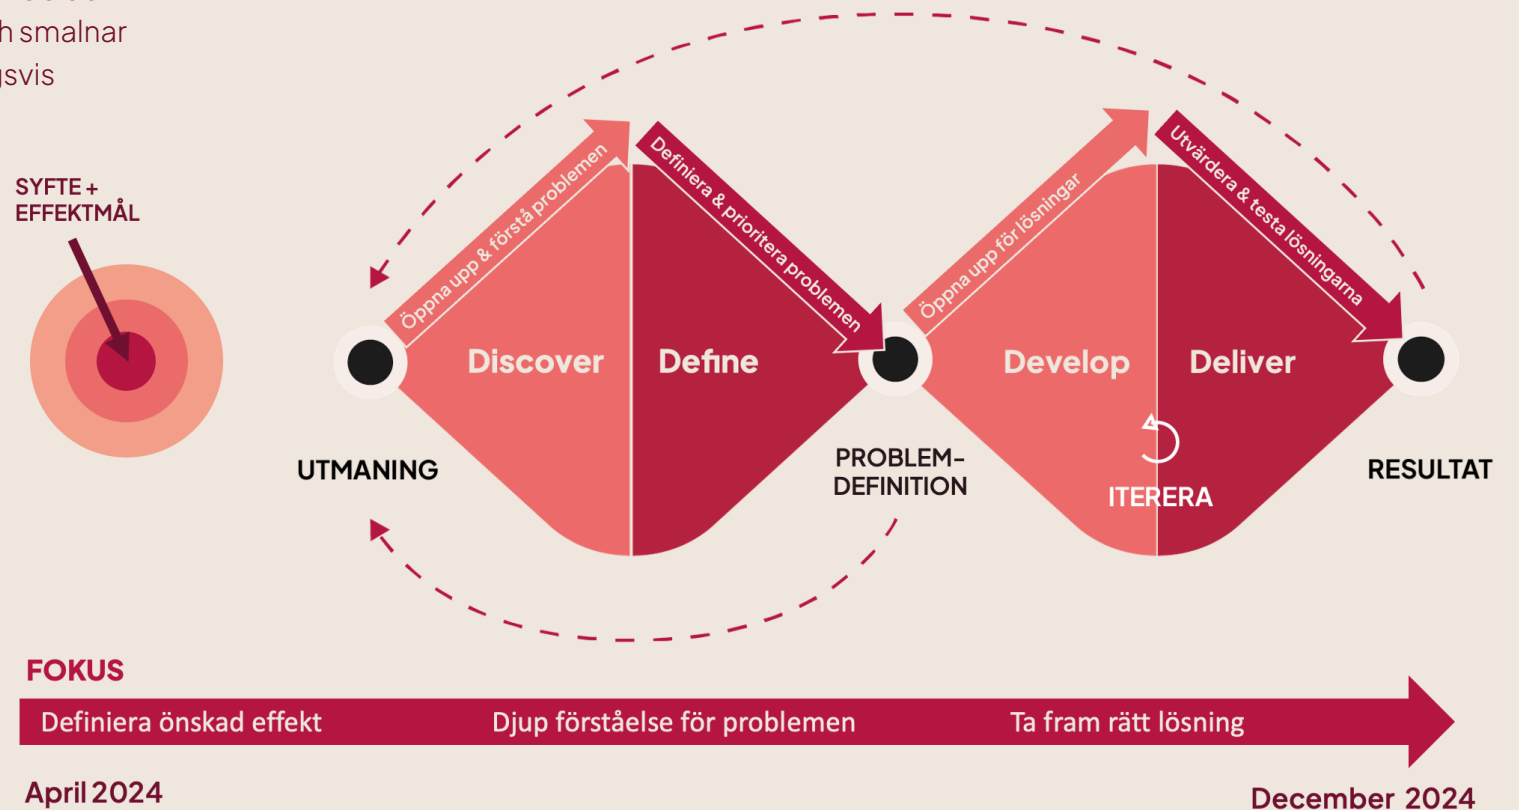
h smalnar
gsvis

SYFTE + EFFEKTMÅL

Öppna upp & förstå problemen

Definiera & prioritera problemen

Öppna upp för lösningar

Utvärdera & testa lösningarna

Discover

Define

Develop

Deliver

UTMANING

PROBLEM-DEFINITION

ITERERA

RESULTAT

FOKUS

Definiera önskad effekt

Djup förståelse för problemen

Ta fram rätt lösning

April 2024

December 2024